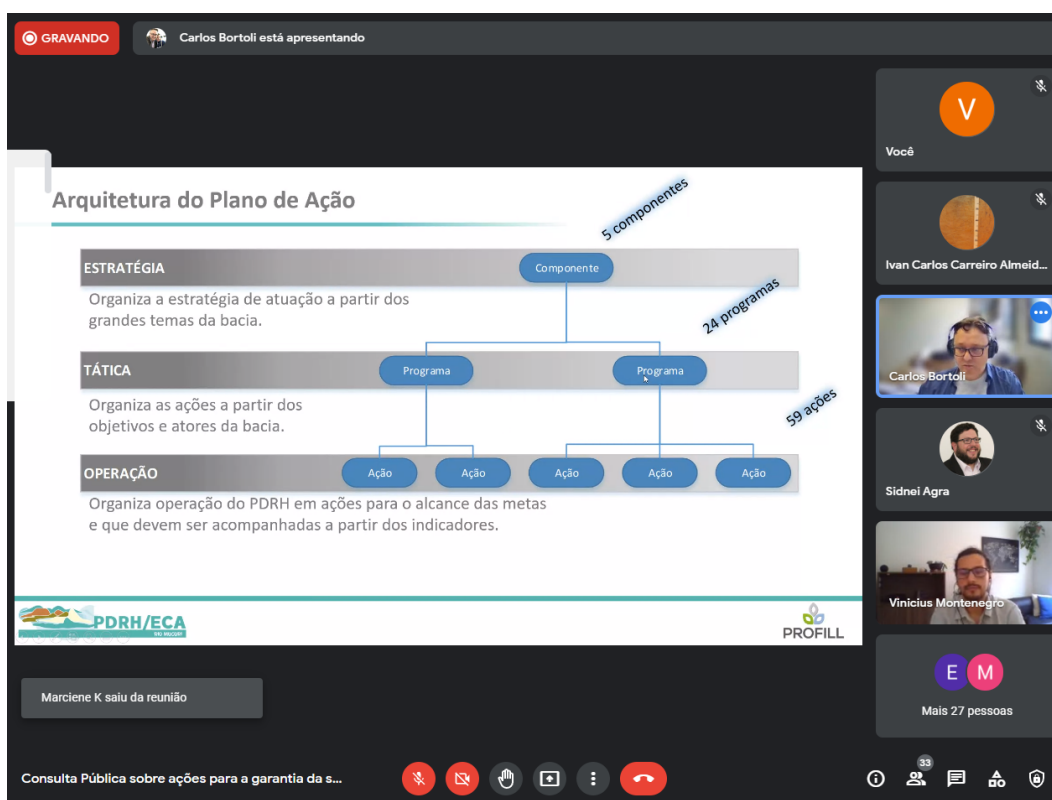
GRAVANDO

Carlos Bortoli está apresentando

Arquitetura do Plano de Ação

5 componentes

ESTRATÉGIA

Componente

Organiza a estratégia de atuação a partir dos grandes temas da bacia.

24 programas

TÁTICA

Programa

Programa

Organiza as ações a partir dos objetivos e atores da bacia.

59 ações

OPERAÇÃO

Ação

Ação

Ação

Ação

Ação

Organiza operação do PDRH em ações para o alcance das metas e que devem ser acompanhadas a partir dos indicadores.

PDRH/ECA

PROFILL

V

Você

Ivan Carlos Carreiro Almeid...

Carlos Bortoli

Sidnei Agra

Vinicius Montenegro

E M

Mais 27 pessoas

Marciene K saiu da reunião

Consulta Pública sobre ações para a garantia da s...

33